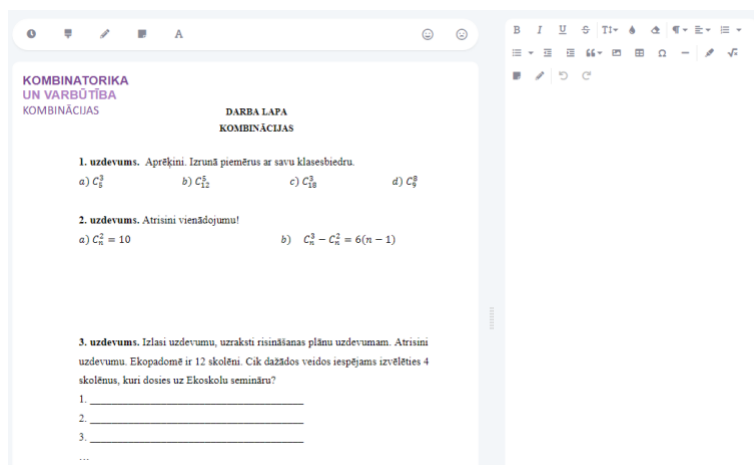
A

KOMBINATORIKA
UN VARBŪTĪBA
KOMBINĀCIJAS

DARBA LAPA
KOMBINĀCIJAS

1. uzdevums. Aprēķini. Izrunā piemērus ar savu klasesbiedru.

a) $C_5^3$ b) $C_{12}^5$ c) $C_{18}^3$ d) $C_9^8$

2. uzdevums. Atrisini vienādojumu!

a) $C_n^2 = 10$ b) $C_n^3 - C_n^2 = 6(n-1)$

3. uzdevums. Izlasi uzdevumu, uzraksti risināšanas plānu uzdevumam. Atrisini uzdevumu. Ekopadomē ir 12 skolēni. Cik dažādos veidos iespējams izvēlēties 4 skolēnus, kuri dosies uz Ekoskolu semināru?

1. ______________________________

2. ______________________________

3. ______________________________

...

B I U S TI Ω